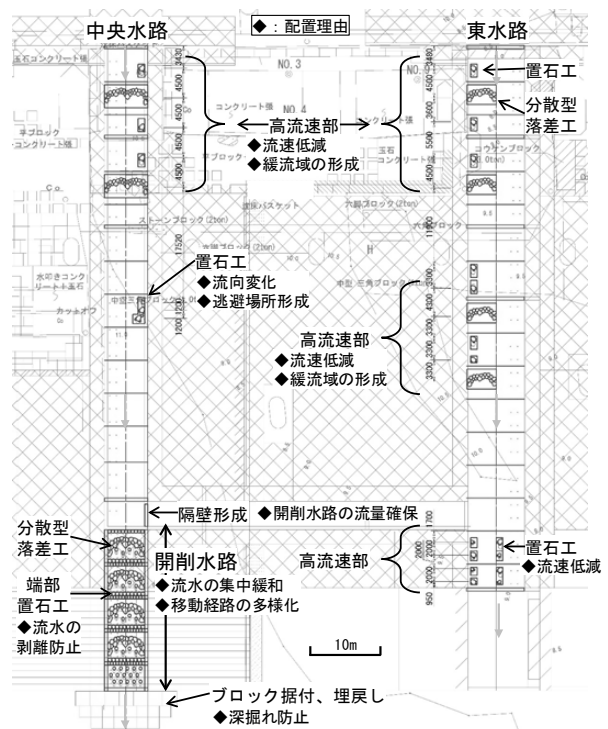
中央水路

◆：配置理由

東水路

NO. 3

玉石コンクリート張

3430

3480

置石工

4500

NO. 4

コンクリート張

3600

分散型
落差工

4500

高流速部

◆流速低減

◆緩流域の形成

5500

4500

4500

4500

ストーンブロック（2ton）

六脚ブロック（2ton）

17520

11600

置石工

◆流向変化

◆逃避場所形成

3300

4300

高流速部

◆流速低減

◆緩流域の形成

3300

3300

3300

1200

1200

隔壁形成

◆開削水路の流量確保

1700

分散型
落差工

開削水路

2800

2200

置石工

高流速部

◆流速低減

端部
置石工

◆流水の集中緩和

2000

2000

◆移動経路の多様化

950

◆流水の
剥離防止

10m

ブロック据付、埋戻し

◆深掘れ防止